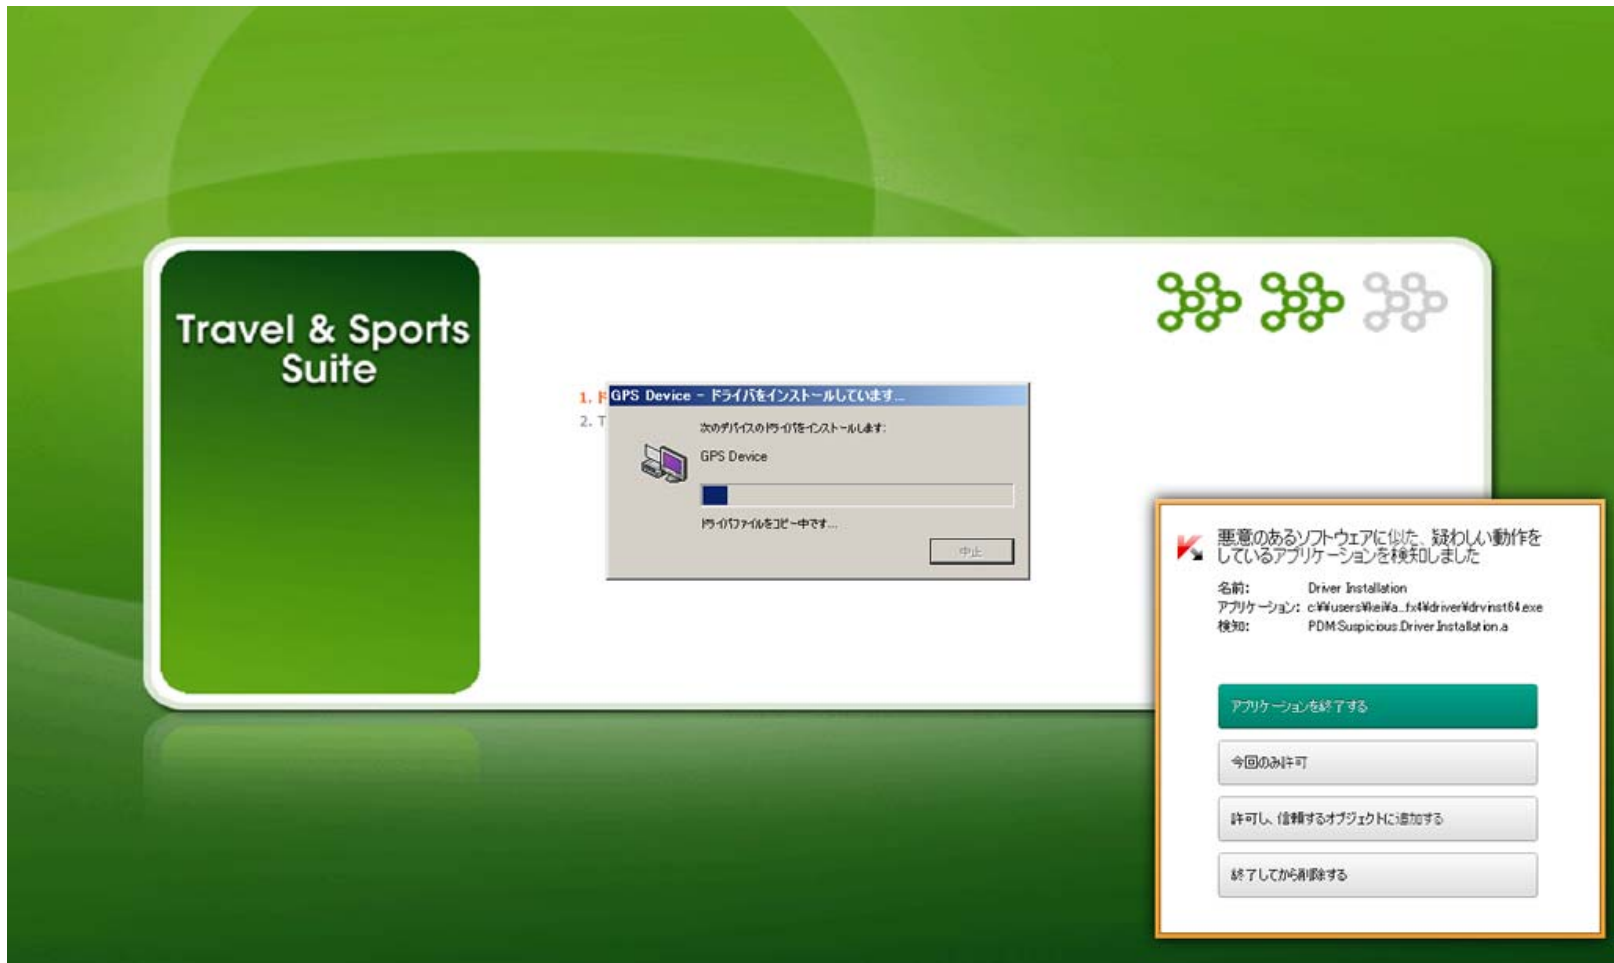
Travel & Sports Suite

1. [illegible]
2. T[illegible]

GPS Device - ドライバをインストールしています...

次のデバイスのドライバをインストールします:

GPS Device

ドライバファイルをコピー中です...

中止

悪意のあるソフトウェアに似た、疑わしい動作をしているアプリケーションを検知しました

名前: Driver Installation
アプリケーション: c:¥¥users¥kei¥a...fx4¥driver¥drvinst64.exe
検知: PDM:Suspicious.Driver.Installation.a

アプリケーションを終了する

今回のみ許可

許可し、信頼するオブジェクトに追加する

終了してから削除する